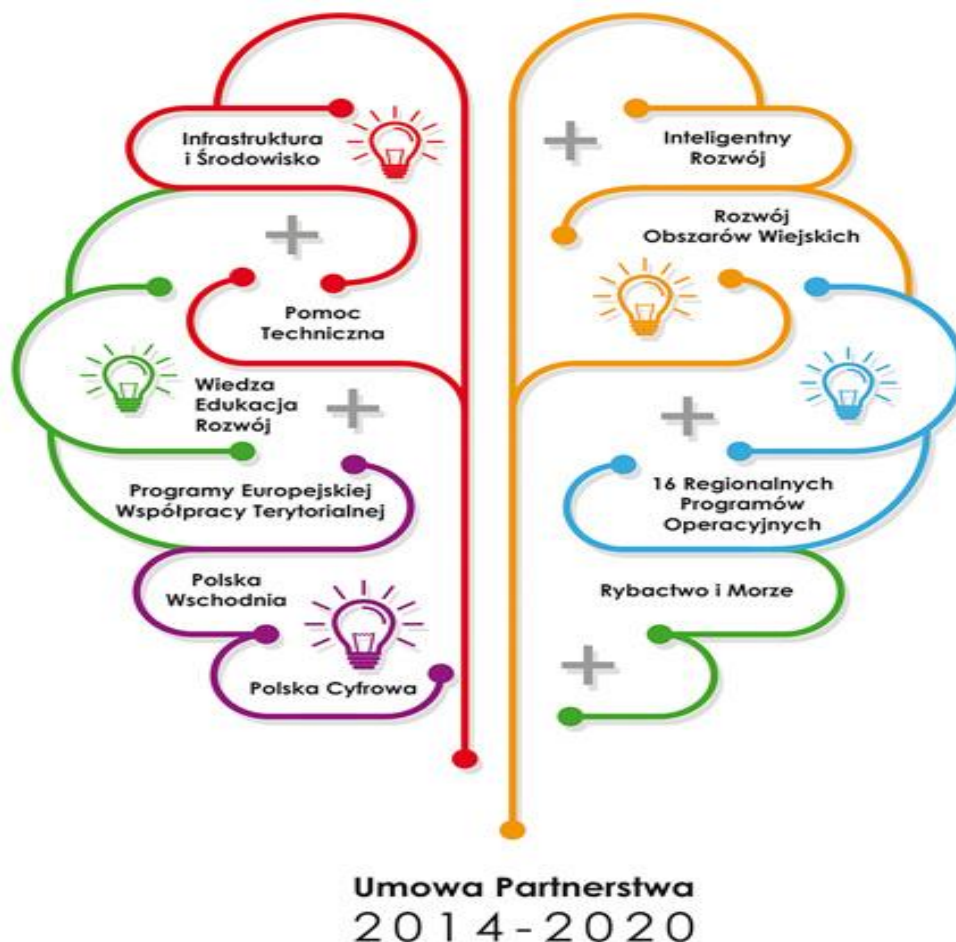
Infrastruktura i Środowisko

Inteligentny Rozwój

Rozwój Obszarów Wiejskich

Pomoc Techniczna

Wiedza Edukacja Rozwój

Programy Europejskiej Współpracy Terytorialnej

16 Regionalnych Programów Operacyjnych

Polska Wschodnia

Rybactwo i Morze

Polska Cyfrowa

Umowa Partnerstwa
2014-2020